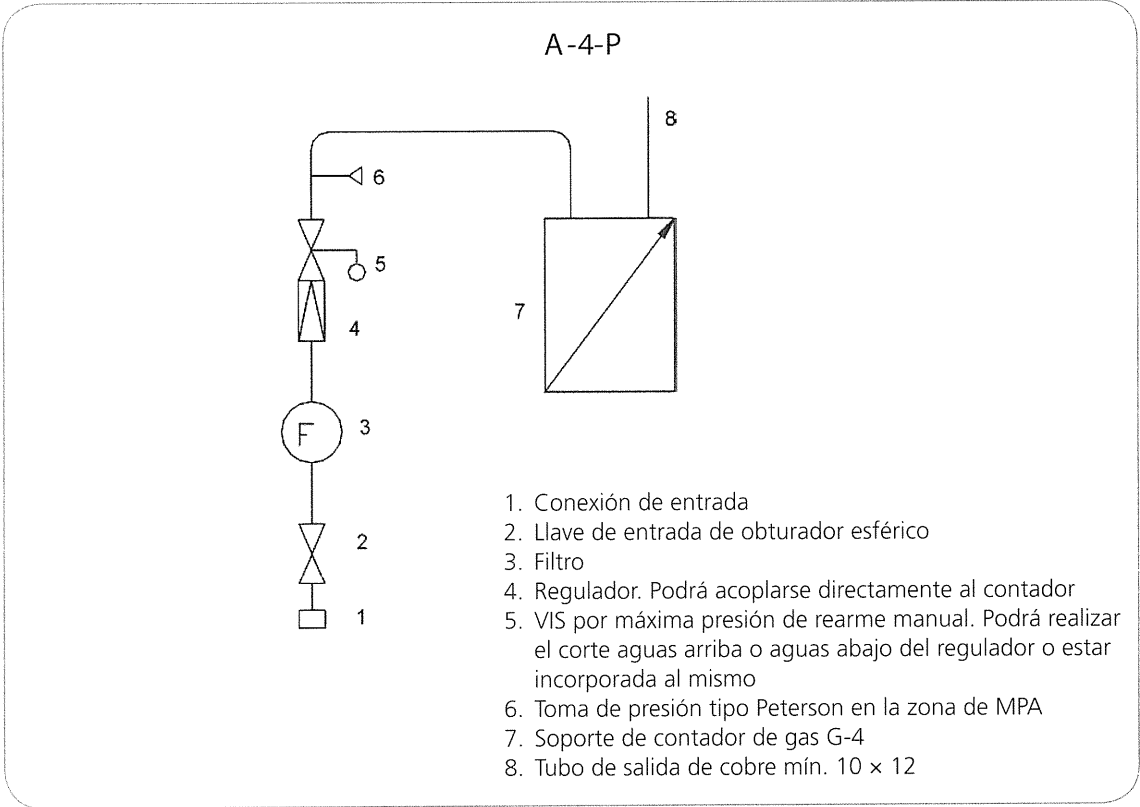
A-4-P

8

6

5

4

7

F

3

2

1

1. Conexión de entrada
2. Llave de entrada de obturador esférico
3. Filtro
4. Regulador. Podrá acoplarse directamente al contador
5. VIS por máxima presión de rearme manual. Podrá realizar el corte aguas arriba o aguas abajo del regulador o estar incorporada al mismo
6. Toma de presión tipo Peterson en la zona de MPA
7. Soporte de contador de gas G-4
8. Tubo de salida de cobre mín. $10 \times 12$